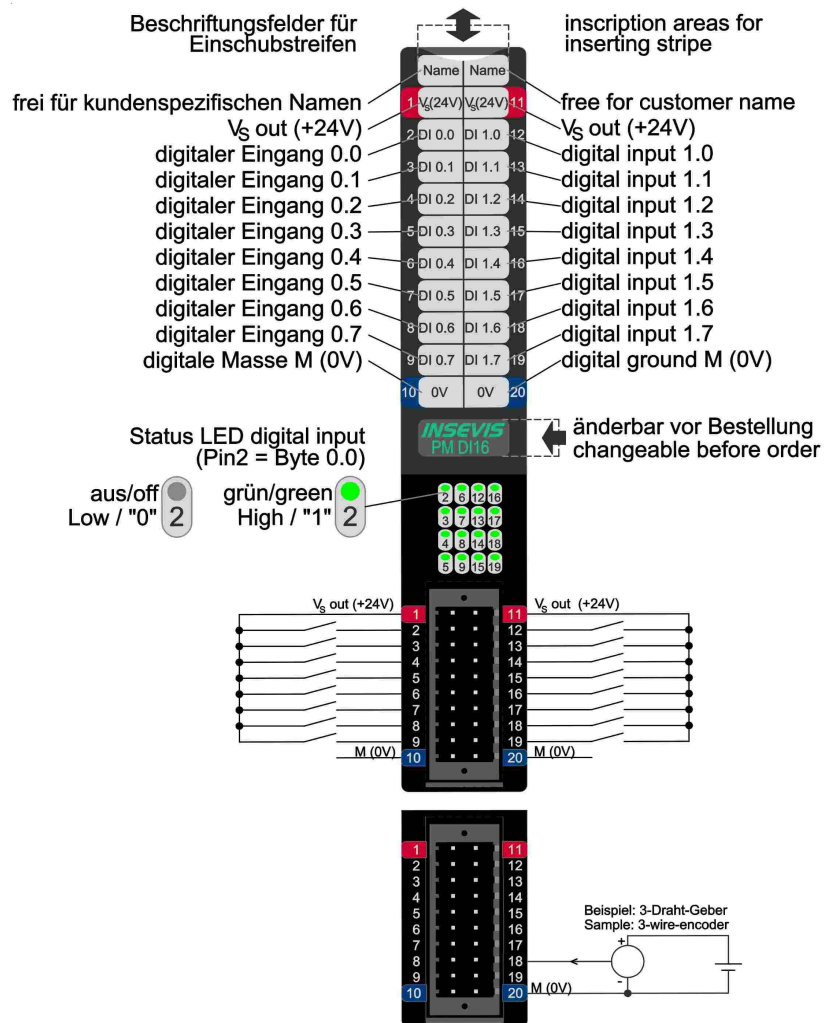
Beschriftungsfelder für Einschubstreifen

inscription areas for inserting stripe

Name Name

frei für kundenspezifischen Namen

free for customer name

$V_S$ out (+24V)

1 $V_S$(24V) $V_S$(24V) 11

$V_S$ out (+24V)

digitaler Eingang 0.0

2 DI 0.0 DI 1.0 12

digital input 1.0

digitaler Eingang 0.1

3 DI 0.1 DI 1.1 13

digital input 1.1

digitaler Eingang 0.2

4 DI 0.2 DI 1.2 14

digital input 1.2

digitaler Eingang 0.3

5 DI 0.3 DI 1.3 15

digital input 1.3

digitaler Eingang 0.4

6 DI 0.4 DI 1.4 16

digital input 1.4

digitaler Eingang 0.5

7 DI 0.5 DI 1.5 17

digital input 1.5

digitaler Eingang 0.6

8 DI 0.6 DI 1.6 18

digital input 1.6

digitaler Eingang 0.7

9 DI 0.7 DI 1.7 19

digital input 1.7

digitale Masse M (0V)

10 0V 0V 20

digital ground M (0V)

INSEVIS
PM DI16

änderbar vor Bestellung
changeable before order

Status LED digital input
(Pin2 = Byte 0.0)

aus/off
Low / "0" 2

grün/green
High / "1" 2

2 6 12 16
3 7 13 17
4 8 14 18
5 9 15 19

$V_S$ out (+24V)
1
2
3
4
5
6
7
8
9
M (0V)
10

11 $V_S$ out (+24V)
12
13
14
15
16
17
18
19
20 M (0V)

1
2
3
4
5
6
7
8
9
10

11
12
13
14
15
16
17
18
19
20 M (0V)

Beispiel: 3-Draht-Geber
Sample: 3-wire-encoder
+
-